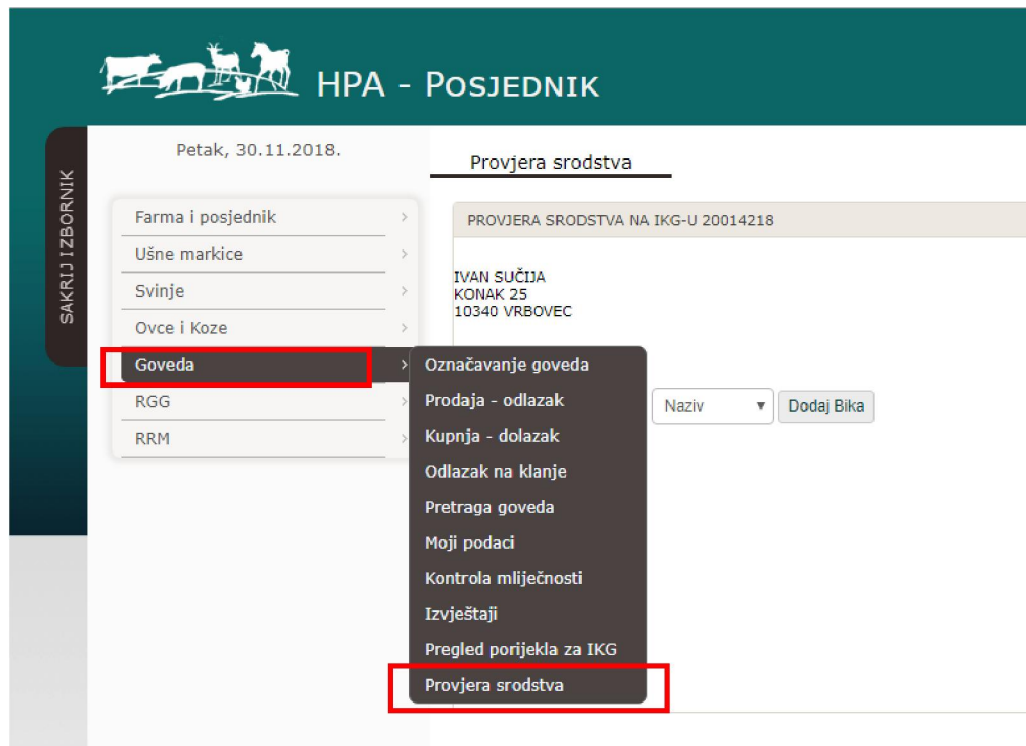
HPA - POSJEDNIK

SAKRIJ IZBORNIK

Petak, 30.11.2018.

Farma i posjednik
Ušne markice
Svinje
Ovce i Koze
Goveda
RGG
RRM

Označavanje goveda
Prodaja - odlazak
Kupnja - dolazak
Odlazak na klanje
Pretraga goveda
Moji podaci
Kontrola mliječnosti
Izvještaji
Pregled porijekla za IKG
Provjera srodstva

Provjera srodstva

PROVJERA SRODSTVA NA IKG-U 20014218

IVAN SUČIJA
KONAK 25
10340 VRBOVEC

Naziv
Dodaj Bika